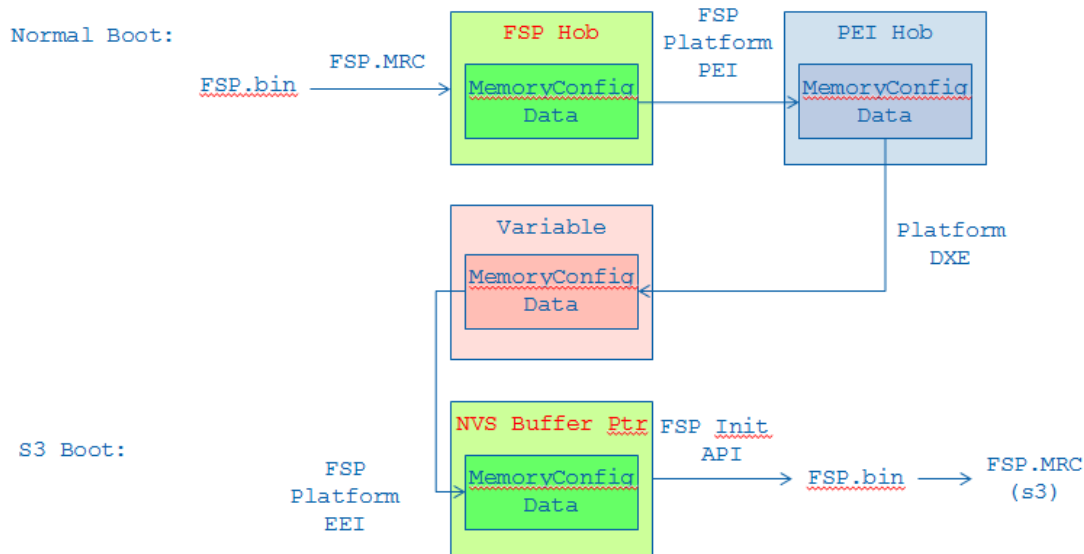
Normal Boot:

FSP.bin

FSP.MRC

FSP Hob

MemoryConfig
Data

FSP
Platform
PEI

PEI Hob

MemoryConfig
Data

Variable

MemoryConfig
Data

Platform
DXE

S3 Boot:

FSP
Platform
EEI

NVS Buffer Ptr

MemoryConfig
Data

FSP Init
API

FSP.bin

FSP.MRC
(s3)